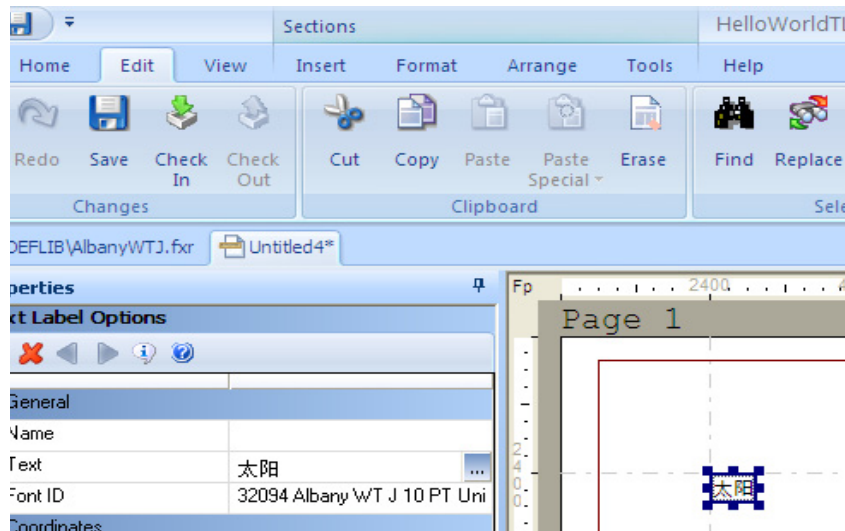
Sections

HelloWorldT

Home Edit View Insert Format Arrange Tools Help

Redo Save Check In Check Out

Changes

Cut Copy Paste Paste Special Erase

Clipboard

Find Replace

Sele

DEFLIB\AlbanyWTJ.fxr Untitled4*

perties

xt Label Options

General

Name

Text 太阳 ...

Font ID 32094 Albany WT J 10 PT Uni

Coordinates

Fp 2400

Page 1

2400

太阳